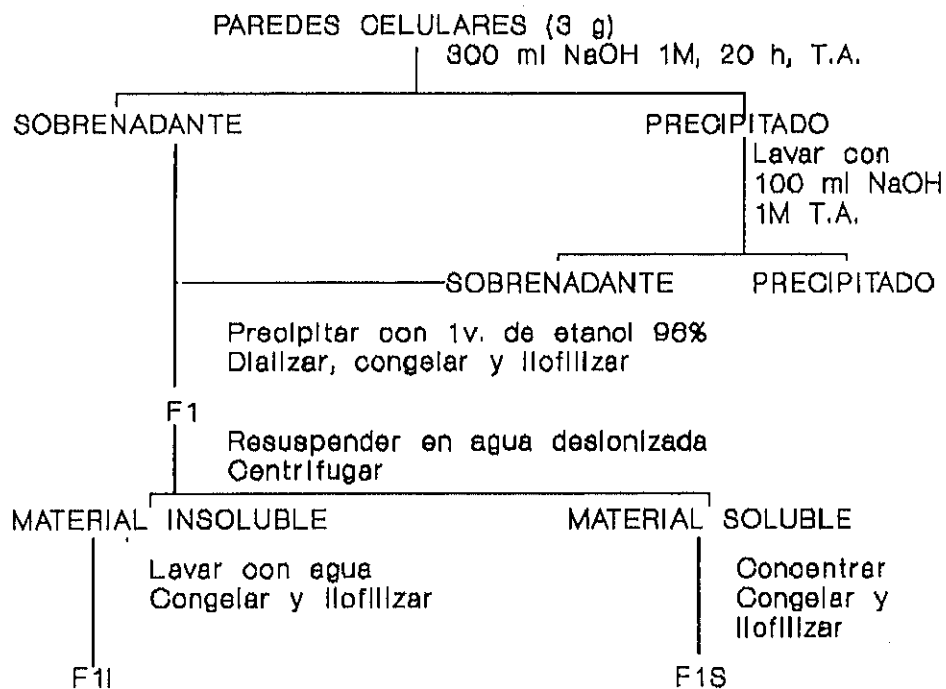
PAREDES CELULARES (3 g)
300 ml NaOH 1M, 20 h, T.A.

SOBRENADANTE

PRECIPITADO

Lavar con 100 ml NaOH 1M T.A.

SOBRENADANTE

PRECIPITADO

Precipitar con 1v. de etanol 96%
Dializar, congelar y liofilizar

F1

Resuspender en agua desionizada
Centrifugar

MATERIAL INSOLUBLE

MATERIAL SOLUBLE

Lavar con agua
Congelar y liofilizar

Concentrar
Congelar y liofilizar

F1I

F1S